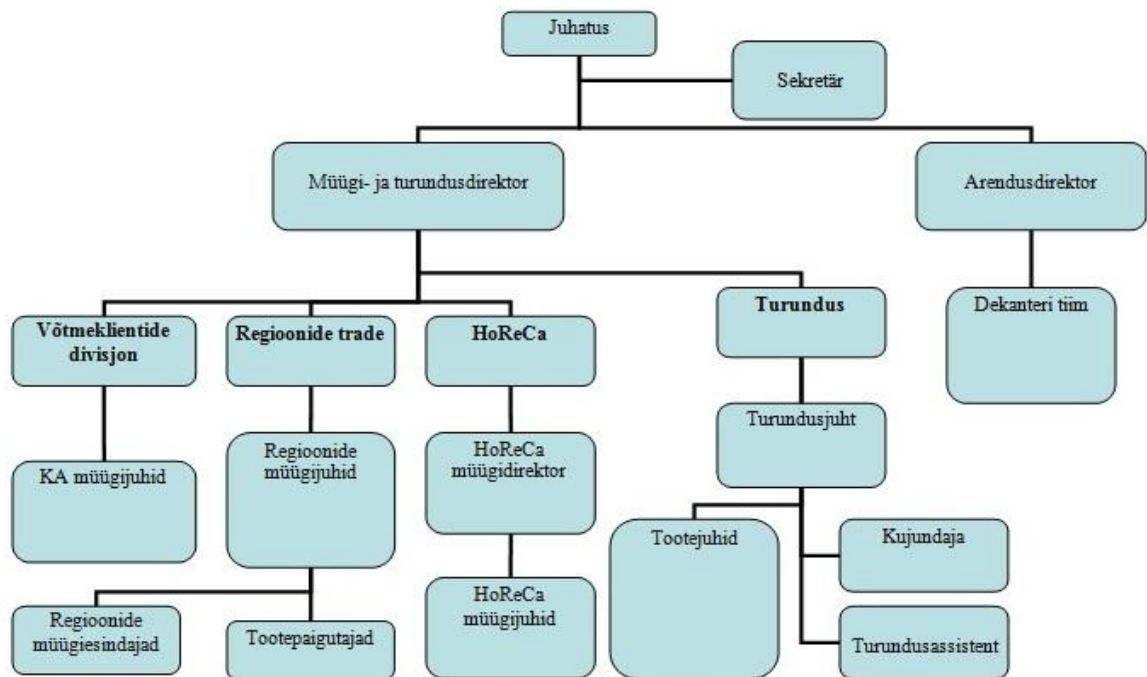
Juhatus

Sekretär

Müügi- ja turundusdirektor

Arendusdirektor

Võtmeklientide divisjon

Regioonide trade

HoReCa

Turundus

Dekanteri tiim

KA müügijuhid

Regioonide müügijuhid

HoReCa müügidirektor

Turundusjuht

Tootejuhid

Kujundaja

HoReCa müügijuhid

Regioonide müügiesindajad

Tootepaigutajad

Turundusassistent